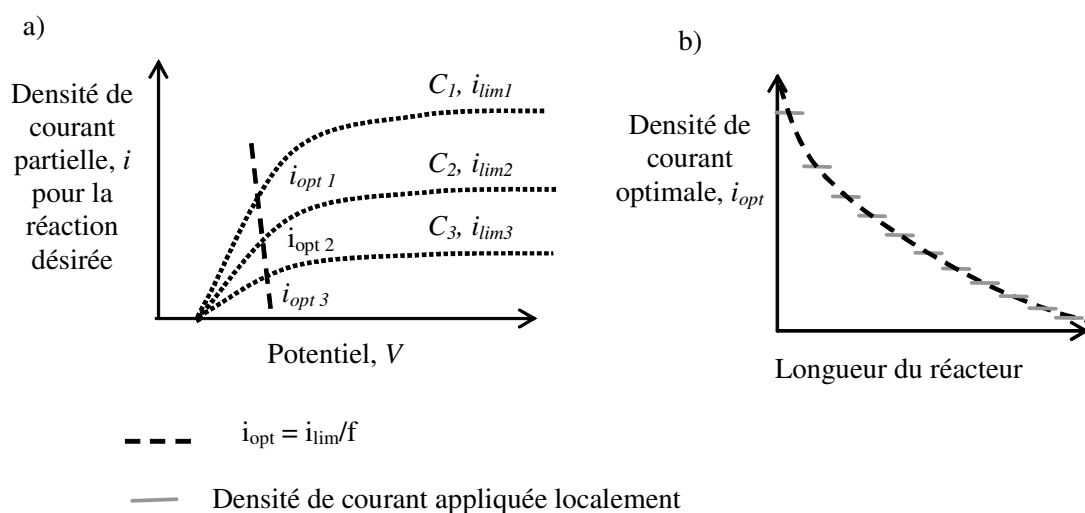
a)

Densité de courant partielle, $i$ pour la réaction désirée

$C_1$, $i_{lim1}$

$i_{opt\ 1}$

$C_2$, $i_{lim2}$

$i_{opt\ 2}$

$C_3$, $i_{lim3}$

$i_{opt\ 3}$

Potentiel, $V$

b)

Densité de courant optimale, $i_{opt}$

Longueur du réacteur

$i_{opt} = i_{lim}/f$

Densité de courant appliquée localement